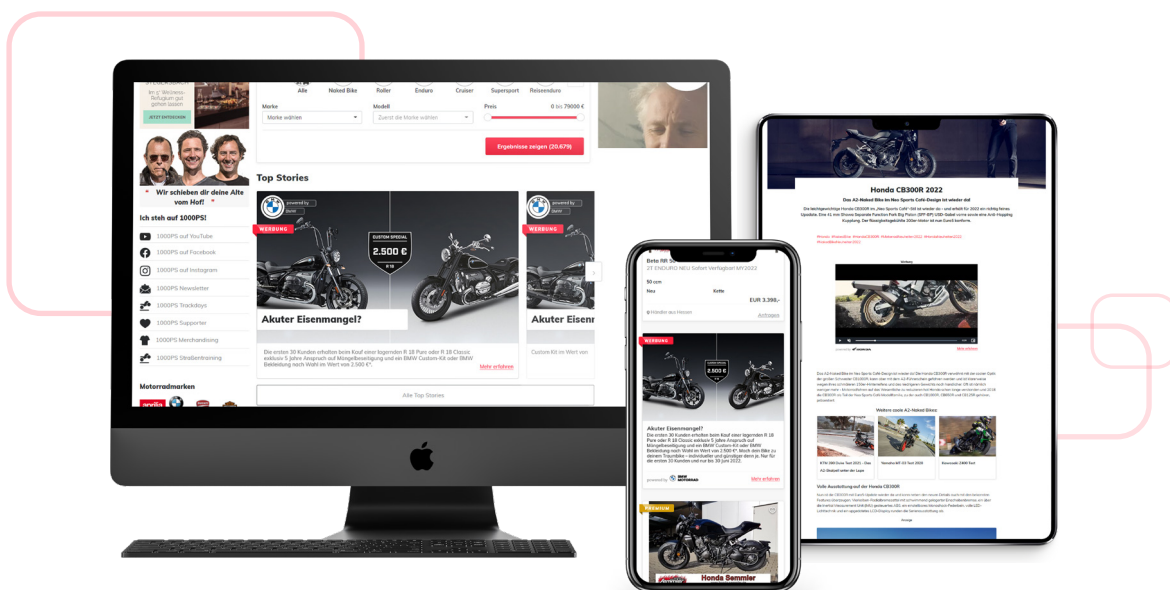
Im 4* Wellness-Refugium gut gehen lassen

JETZT ENTDECKEN

Wir schieben dir deine Alte vom Hof!

Ich steh auf 1000PS!

1000PS auf YouTube

1000PS auf Facebook

1000PS auf Instagram

1000PS Newsletter

1000PS Trackdays

1000PS Supporter

1000PS Merchandising

1000PS Straßentraining

Motorradmarken

Alle Naked Bike Roller Enduro Cruiser Supersport Reiseenduro

Marke

Marke wählen

Modell

Zuerst die Marke wählen

Preis

0 bis 79000 €

Ergebnisse zeigen (20.679)

Top Stories

powered by

WERBUNG

CUSTOM SPECIAL

2.500 €

Akuter Eisenmangel?

Die ersten 30 Kunden erhalten beim Kauf einer liegenden R 18 Pure oder R 18 Classic exklusiv 5 Jahre Anspruch auf Mängelbeseitigung und ein BMW Custom-Kit oder BMW Bekleidung nach Wahl im Wert von 2.500 €*.

Mehr erfahren

WERBUNG

Akuter Eisen

Custom-Kit im Wert von

Alle Top Stories

Beta RR 50

Neu

Kette

EUR 3.398,-

WERBUNG

2.500 €

Akuter Eisenmangel?

Die ersten 30 Kunden erhalten beim Kauf einer liegenden R 18 Pure oder R 18 Classic exklusiv 5 Jahre Anspruch auf Mängelbeseitigung und ein BMW Custom-Kit oder BMW Bekleidung nach Wahl im Wert von 2.500 €*.

Mehr erfahren

Honda Semmler

Honda CB300R 2022

Das A2-Naked Bike im Neo Sports Café-Design ist wieder da!

Weitere coole A2-Naked Bikes:

Volle Ausstattung auf der Honda CB300R